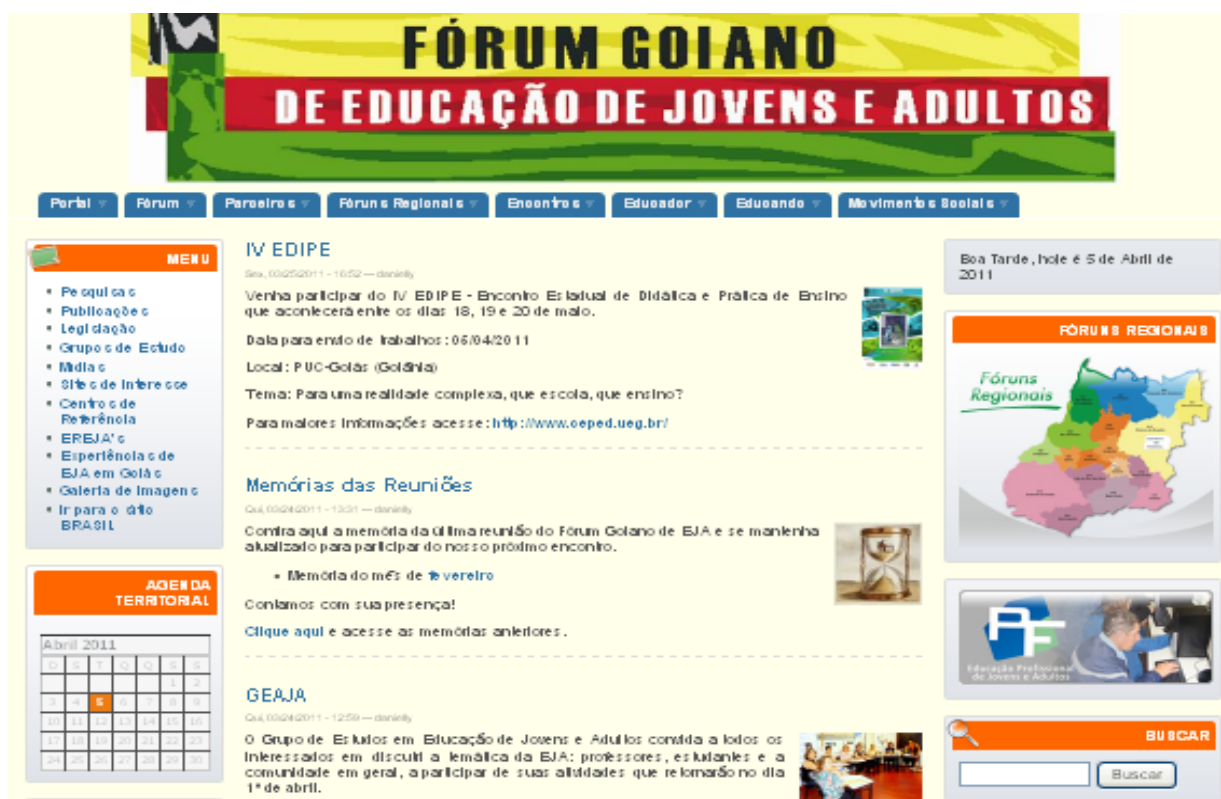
FÓRUM GOIANO
DE EDUCAÇÃO DE JOVENS E ADULTOS

Portal Fórum Parceiros Fóruns Regionais Encontros Educador Educando Movimentos Sociais

MENU
- Pesquisas
- Publicações
- Legislação
- Grupos de Estudo
- Mídias
- Sites de Interesse
- Centros de Referência
- EREJA's
- Experiências de EJA em Goiás
- Galeria de Imagens
- Ir para o sítio BRASIL

AGENDA TERRITORIAL

Abril 2011
| D | S | T | Q | Q | S | S |
|---|---|---|---|---|---|---|
| | | | | | 1 | 2 |
| 3 | 4 | 5 | 6 | 7 | 8 | 9 |
| 10 | 11 | 12 | 13 | 14 | 15 | 16 |
| 17 | 18 | 19 | 20 | 21 | 22 | 23 |
| 24 | 25 | 26 | 27 | 28 | 29 | 30 |

IV EDIPE
Sex, 03/25/2011 - 16:52 — danielly

Venha participar do IV EDIPE - Encontro Estadual de Didática e Prática de Ensino que acontecerá entre os dias 18, 19 e 20 de maio.

Data para envio de trabalhos: 06/04/2011

Local: PUC-Goiás (Goiânia)

Tema: Para uma realidade complexa, que escola, que ensino?

Para maiores informações acesse: http://www.ceped.ueg.br/

Memórias das Reuniões
Qui, 03/24/2011 - 13:31 — danielly

Confira aqui a memória da última reunião do Fórum Goiano de EJA e se mantenha atualizado para participar do nosso próximo encontro.

- Memória do mês de fevereiro

Contamos com sua presença!

Clique aqui e acesse as memórias anteriores.

GEAJA
Qui, 03/24/2011 - 12:59 — danielly

O Grupo de Estudos em Educação de Jovens e Adultos convida a todos os interessados em discutir a temática da EJA: professores, estudantes e a comunidade em geral, a participar de suas atividades que retomarão no dia 1º de abril.

Boa Tarde, hoje é 5 de Abril de 2011

FÓRUNS REGIONAIS
Fóruns Regionais

Educação Profissional de Jovens e Adultos

BUSCAR
Buscar